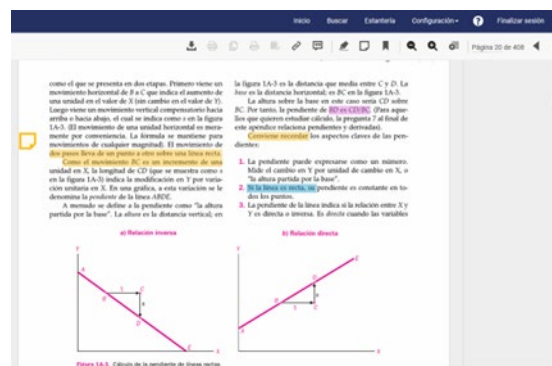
Inicio Buscar Estantería Configuración Finalizar sesión

Página 20 de 408

como el que se presenta en dos etapas. Primero viene un movimiento horizontal de B a C que indica el aumento de una unidad en el valor de X (sin cambio en el valor de Y). Luego viene un movimiento vertical compensatorio hacia arriba o hacia abajo, el cual se indica como s en la figura 1A-3. (El movimiento de una unidad horizontal es meramente por conveniencia. La fórmula se mantiene para movimientos de cualquier magnitud). El movimiento de dos puntos lleva de un punto a otro sobre una línea recta. Como el movimiento BC es un incremento de una unidad en X, la longitud de CD (que se muestra como s en la figura 1A-3) indica la modificación en Y por variación unitaria en X. En una gráfica, a esta variación se le denomina la pendiente de la línea ABDE.

A menudo se define a la pendiente como "la altura partida por la base". La altura es la distancia vertical; en

la figura 1A-3 es la distancia que media entre C y D. La base es la distancia horizontal; es BC en la figura 1A-3.

La altura sobre la base en este caso sería CD sobre BC. Por tanto, la pendiente es BD es CD/BC. (Para aquellos que quieren estudiar cálculo, la pregunta 7 al final de este apéndice relaciona pendientes y derivadas).

Conviene recordar los aspectos claves de las pendientes:

1. La pendiente puede expresarse como un número. Mide el cambio en Y por unidad de cambio en X, o "la altura partida por la base".
2. Si la línea es recta, su pendiente es constante en todos los puntos.
3. La pendiente de la línea indica si la relación entre X y Y es directa o inversa. Es directa cuando las variables

a) Relación inversa

b) Relación directa

Figura 1A-3 Cálculo de la pendiente de líneas rectas